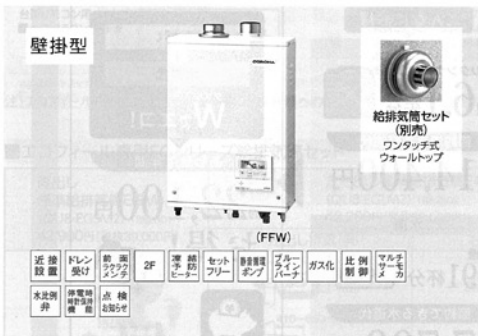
壁掛型

CORONA

給排気筒セット
(別売)
ワンタッチ式
ウォールトップ

(FFW)

近接設置
ドレン受け
前面ラクラクメンテ
2F
凍結予防ヒーター
セットフリー
静音循環ポンプ
ブルーフレイムバーナ
ガス化
比例制御
マルチサーモメーカ
水抜栓弁
停電時再計測機能
点検お知らせ